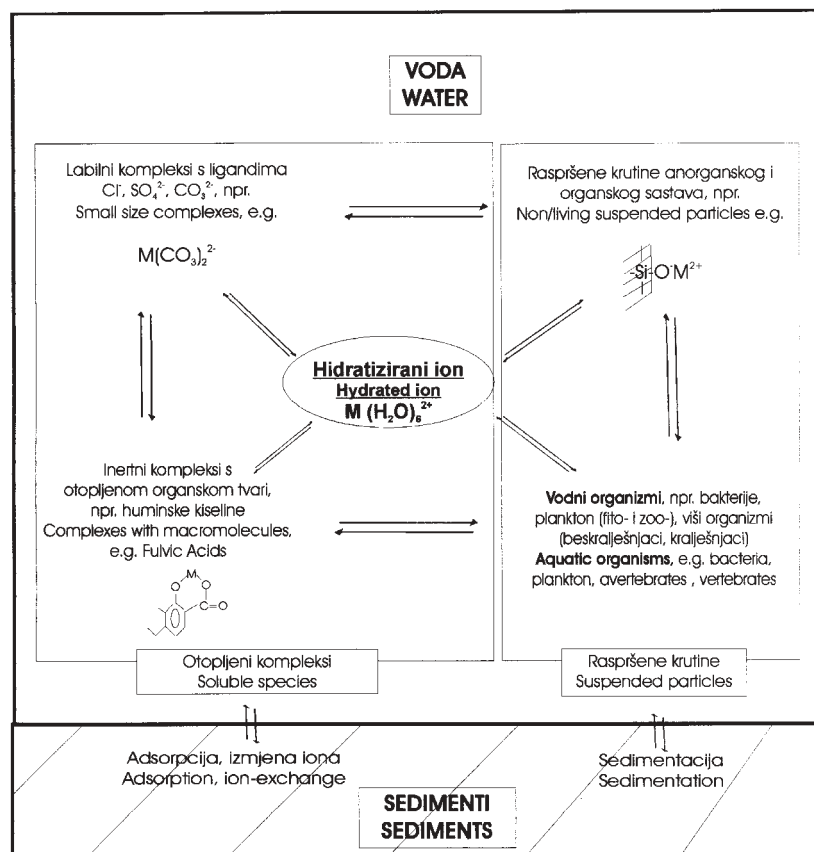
VODA
WATER

Labilni kompleksi s ligandima $Cl^-$, $SO_4^{2-}$, $CO_3^{2-}$, npr.
Small size complexes, e.g.

$M(CO_3)_2^{2-}$

Raspršene krutine anorganskog i organskog sastava, npr.
Non/living suspended particles e.g.

$-Si-O^-M^{2+}$

Hidratizirani ion
Hydrated ion
$M(H_2O)_6^{2+}$

Inertni kompleksi s otopljenom organskom tvari, npr. huminske kiseline
Complexes with macromolecules, e.g. Fulvic Acids

M
C=O

Vodni organizmi, npr. bakterije, plankton (fito- i zoo-), viši organizmi (beskralješnjaci, kralješnjaci)
Aquatic organisms, e.g. bacteria, plankton, avertebrates , vertebrates

Otopljeni kompleksi
Soluble species

Raspršene krutine
Suspended particles

Adsorpcija, izmjena iona
Adsorption, ion-exchange

Sedimentacija
Sedimentation

SEDIMENTI
SEDIMENTS